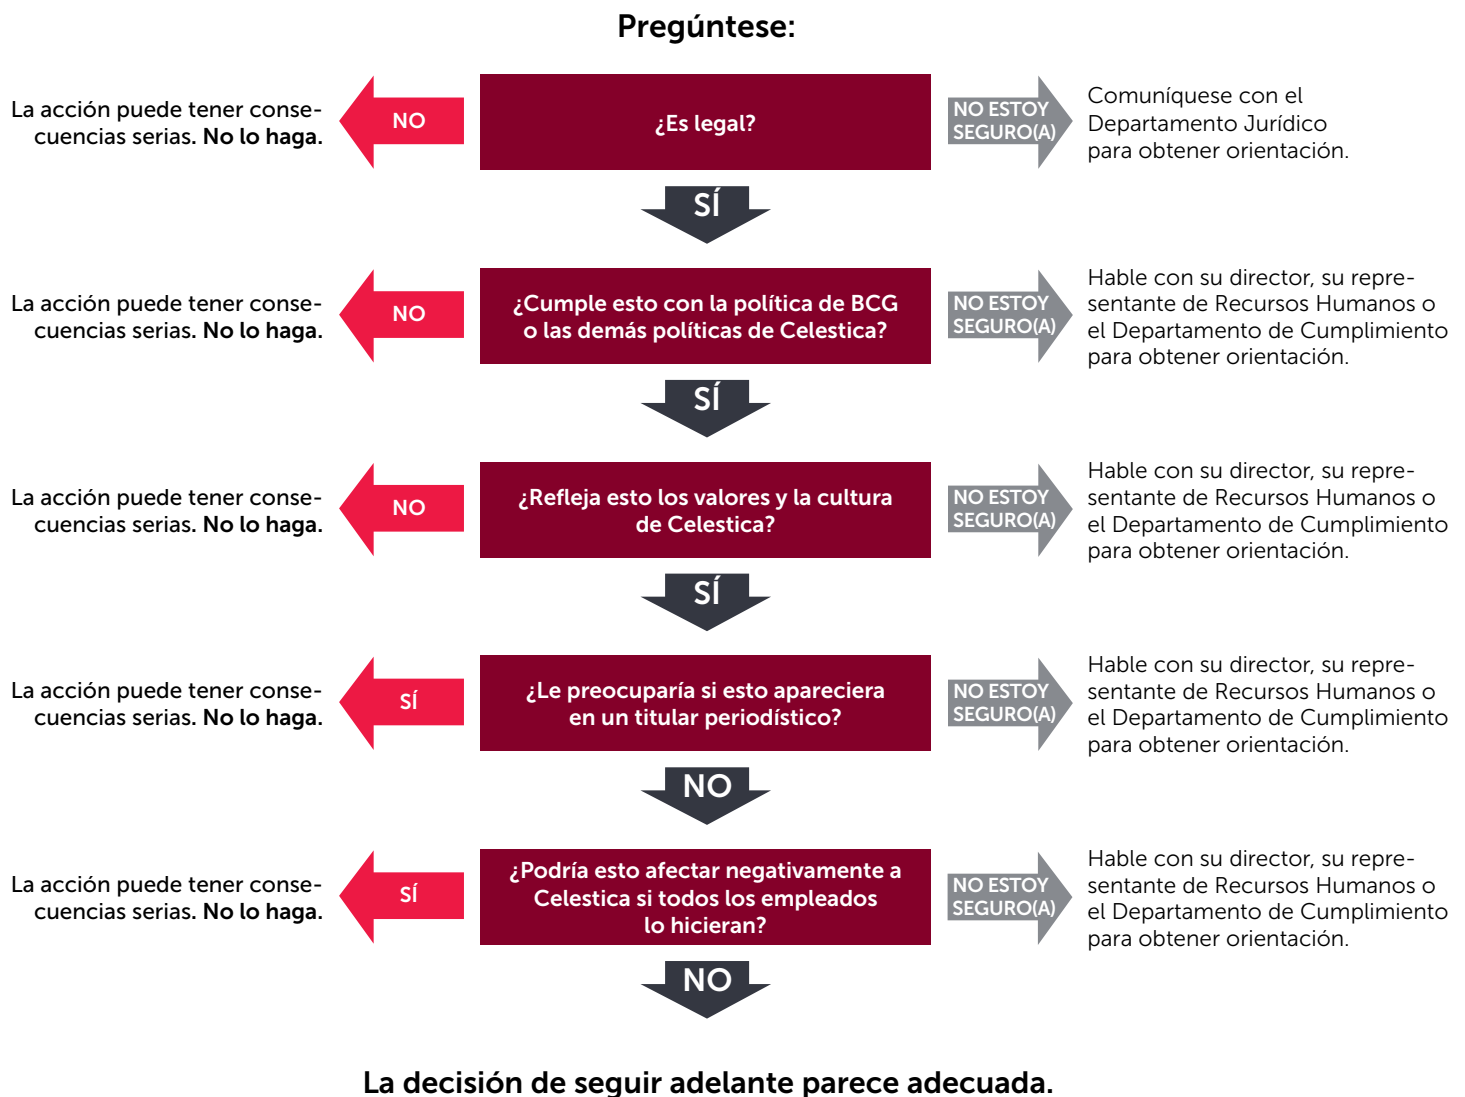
Pregúntese:

La acción puede tener consecuencias serias. No lo haga.

NO

¿Es legal?

NO ESTOY SEGURO(A)

Comuníquese con el Departamento Jurídico para obtener orientación.

SÍ

La acción puede tener consecuencias serias. No lo haga.

NO

¿Cumple esto con la política de BCG o las demás políticas de Celestica?

NO ESTOY SEGURO(A)

Hable con su director, su representante de Recursos Humanos o el Departamento de Cumplimiento para obtener orientación.

SÍ

La acción puede tener consecuencias serias. No lo haga.

NO

¿Refleja esto los valores y la cultura de Celestica?

NO ESTOY SEGURO(A)

Hable con su director, su representante de Recursos Humanos o el Departamento de Cumplimiento para obtener orientación.

SÍ

La acción puede tener consecuencias serias. No lo haga.

SÍ

¿Le preocuparía si esto apareciera en un titular periodístico?

NO ESTOY SEGURO(A)

Hable con su director, su representante de Recursos Humanos o el Departamento de Cumplimiento para obtener orientación.

NO

La acción puede tener consecuencias serias. No lo haga.

SÍ

¿Podría esto afectar negativamente a Celestica si todos los empleados lo hicieran?

NO ESTOY SEGURO(A)

Hable con su director, su representante de Recursos Humanos o el Departamento de Cumplimiento para obtener orientación.

NO

La decisión de seguir adelante parece adecuada.